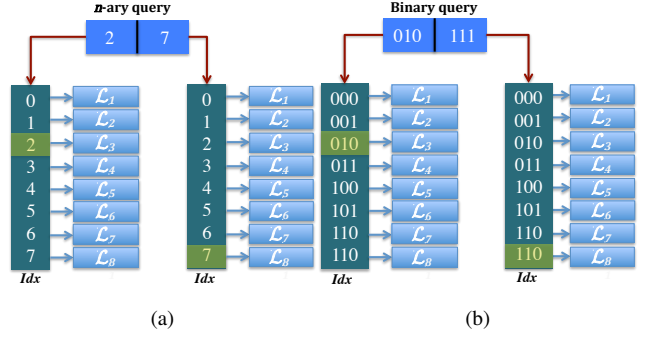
*n*-ary query

2 | 7

| 0 | $\mathcal{L}_1$ |
|---|---|
| 1 | $\mathcal{L}_2$ |
| 2 | $\mathcal{L}_3$ |
| 3 | $\mathcal{L}_4$ |
| 4 | $\mathcal{L}_5$ |
| 5 | $\mathcal{L}_6$ |
| 6 | $\mathcal{L}_7$ |
| 7 | $\mathcal{L}_8$ |

*Idx*

| 0 | $\mathcal{L}_1$ |
|---|---|
| 1 | $\mathcal{L}_2$ |
| 2 | $\mathcal{L}_3$ |
| 3 | $\mathcal{L}_4$ |
| 4 | $\mathcal{L}_5$ |
| 5 | $\mathcal{L}_6$ |
| 6 | $\mathcal{L}_7$ |
| 7 | $\mathcal{L}_8$ |

*Idx*

(a)

Binary query

010 | 111

| 000 | $\mathcal{L}_1$ |
|---|---|
| 001 | $\mathcal{L}_2$ |
| 010 | $\mathcal{L}_3$ |
| 011 | $\mathcal{L}_4$ |
| 100 | $\mathcal{L}_5$ |
| 101 | $\mathcal{L}_6$ |
| 110 | $\mathcal{L}_7$ |
| 110 | $\mathcal{L}_8$ |

*Idx*

| 000 | $\mathcal{L}_1$ |
|---|---|
| 001 | $\mathcal{L}_2$ |
| 010 | $\mathcal{L}_3$ |
| 011 | $\mathcal{L}_4$ |
| 100 | $\mathcal{L}_5$ |
| 101 | $\mathcal{L}_6$ |
| 110 | $\mathcal{L}_7$ |
| 110 | $\mathcal{L}_8$ |

*Idx*

(b)